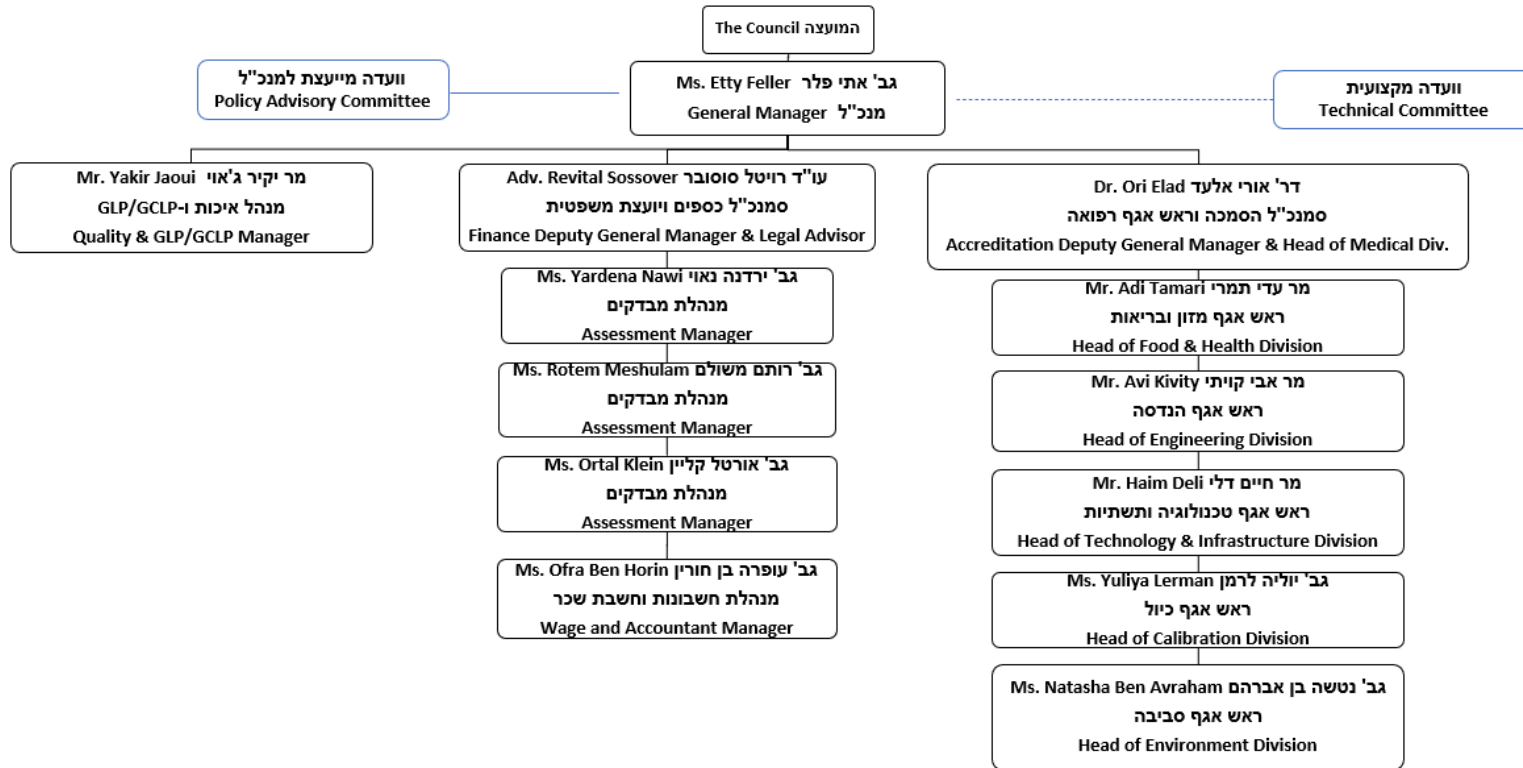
The Council המועצה

וועדה מייעצת למנכ"ל
Policy Advisory Committee

גב' אתי פלר Ms. Etty Feller
מנכ"ל General Manager

וועדה מקצועית
Technical Committee

מר יקיר ג'אוי Mr. Yakir Jaoui
מנהל איכות ו-GLP/GCLP
Quality & GLP/GCLP Manager

עו"ד רויטל סוסובר Adv. Revital Sossover
סמנכ"ל כספים ויועצת משפטית
Finance Deputy General Manager & Legal Advisor

גב' ירדנה נאוי Ms. Yardena Nawi
מנהלת מבדקים
Assessment Manager

גב' רותם משולם Ms. Rotem Meshulam
מנהלת מבדקים
Assessment Manager

גב' אורטל קליין Ms. Ortal Klein
מנהלת מבדקים
Assessment Manager

גב' עופרה בן חורין Ms. Ofra Ben Horin
מנהלת חשבונות וחשבת שכר
Wage and Accountant Manager

דר' אורי אלעד Dr. Ori Elad
סמנכ"ל הסמכה וראש אגף רפואה
Accreditation Deputy General Manager & Head of Medical Div.

מר עדי תמרי Mr. Adi Tamari
ראש אגף מזון ובריאות
Head of Food & Health Division

מר אבי קויתי Mr. Avi Kivity
ראש אגף הנדסה
Head of Engineering Division

מר חיים דלי Mr. Haim Deli
ראש אגף טכנולוגיה ותשתיות
Head of Technology & Infrastructure Division

גב' יוליה לרמן Ms. Yuliya Lerman
ראש אגף כיול
Head of Calibration Division

גב' נטשה בן אברהם Ms. Natasha Ben Avraham
ראש אגף סביבה
Head of Environment Division